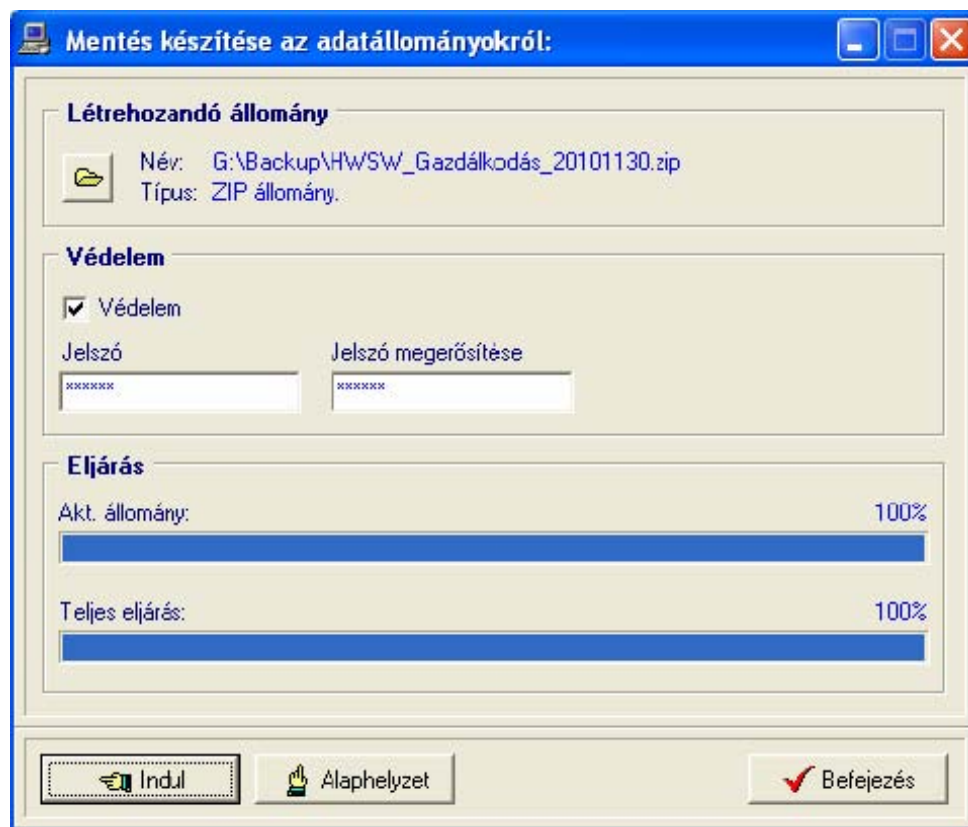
Mentés készítése az adatállományokról:

Létrehozandó állomány

Név: G:\Backup\HWSW_Gazdálkodás_20101130.zip
Típus: ZIP állomány.

Védelem

Védelem

Jelszó
******

Jelszó megerősítése
******

Eljárás

Akt. állomány:
100%

Teljes eljárás:
100%

Indul

Alaphelyzet

Befejezés